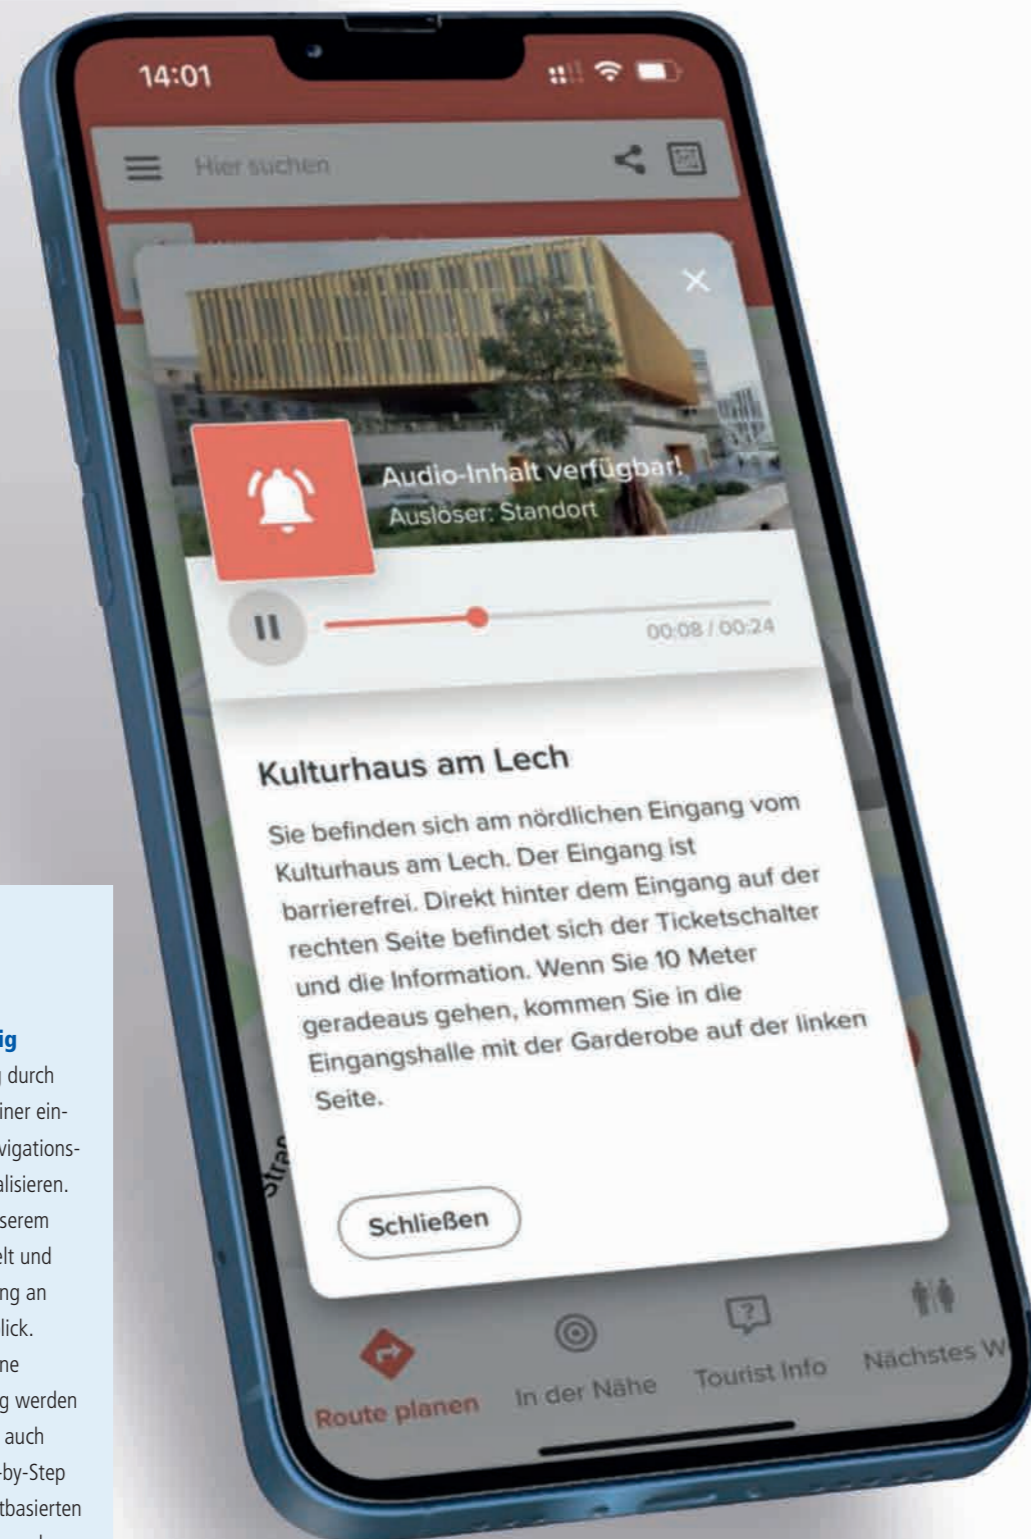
14:01

Hier suchen

Audio-Inhalt verfügbar!
Auslöser: Standort

00:08 / 00:24

Kulturhaus am Lech

Sie befinden sich am nördlichen Eingang vom Kulturhaus am Lech. Der Eingang ist barrierefrei. Direkt hinter dem Eingang auf der rechten Seite befindet sich der Ticketschalter und die Information. Wenn Sie 10 Meter geradeaus gehen, kommen Sie in die Eingangshalle mit der Garderobe auf der linken Seite.

Schließen

Route planen
In der Nähe
Tourist Info
Nächstes W

ig
g durch
iner ein-
vigations-
alisieren.
serem
elt und
ng an
lick.
ne
g werden
auch
-by-Step
tbasierten